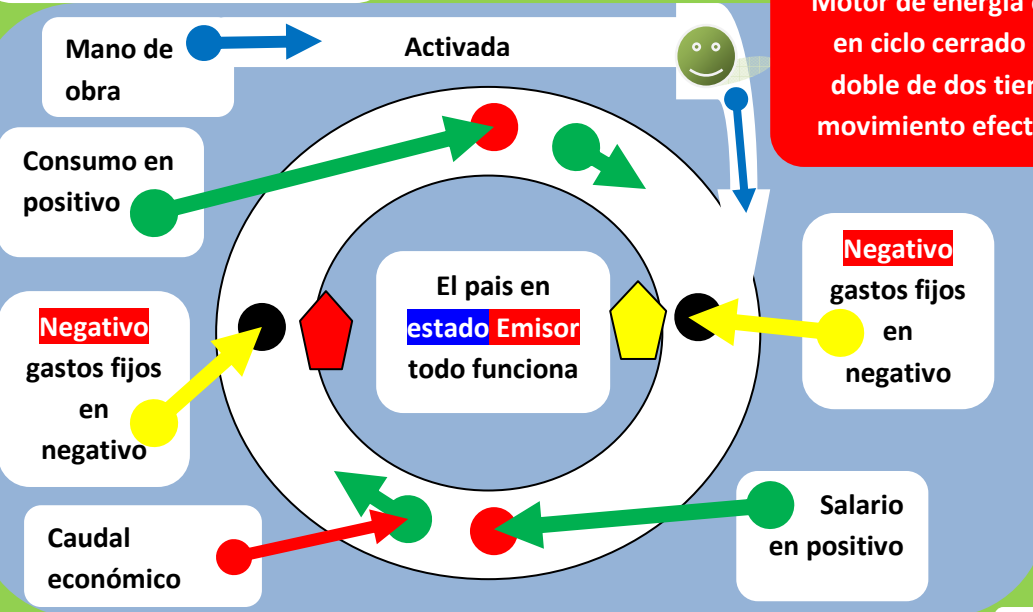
Mano de obra

Activada

Motor de energía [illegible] en ciclo cerrado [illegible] doble de dos tie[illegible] movimiento efec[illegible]

Consumo en positivo

Negativo gastos fijos en negativo

El pais en estado Emisor todo funciona

Negativo gastos fijos en negativo

Caudal económico

Salario en positivo